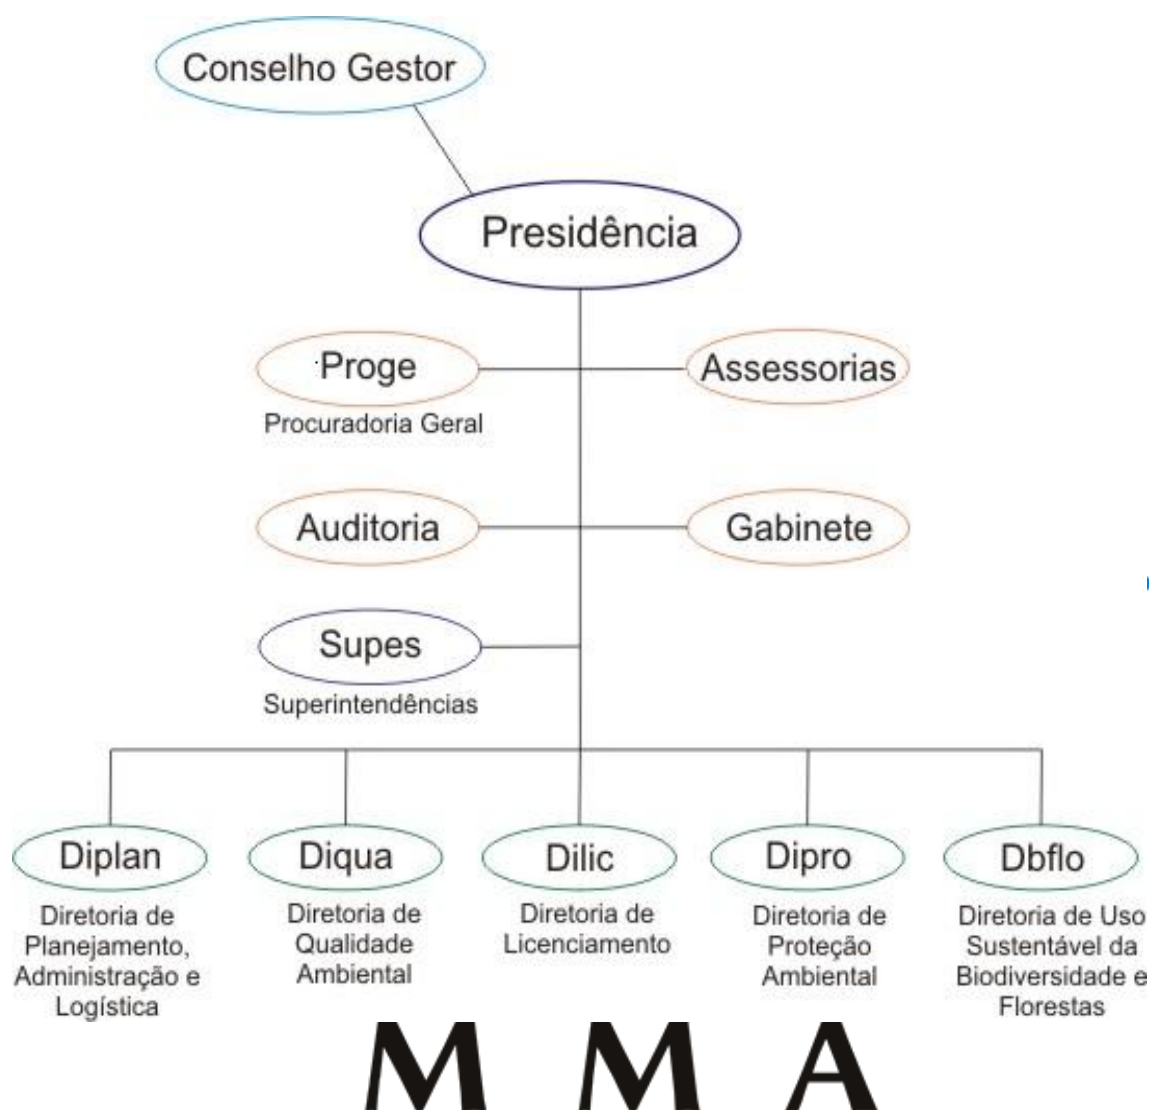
Conselho Gestor

Presidência

Proge
Procuradoria Geral

Assessorias

Auditoria

Gabinete

Supes
Superintendências

Diplan
Diretoria de Planejamento, Administração e Logística

Diqua
Diretoria de Qualidade Ambiental

Dilic
Diretoria de Licenciamento

Dipro
Diretoria de Proteção Ambiental

Dbflo
Diretoria de Uso Sustentável da Biodiversidade e Florestas

M M A